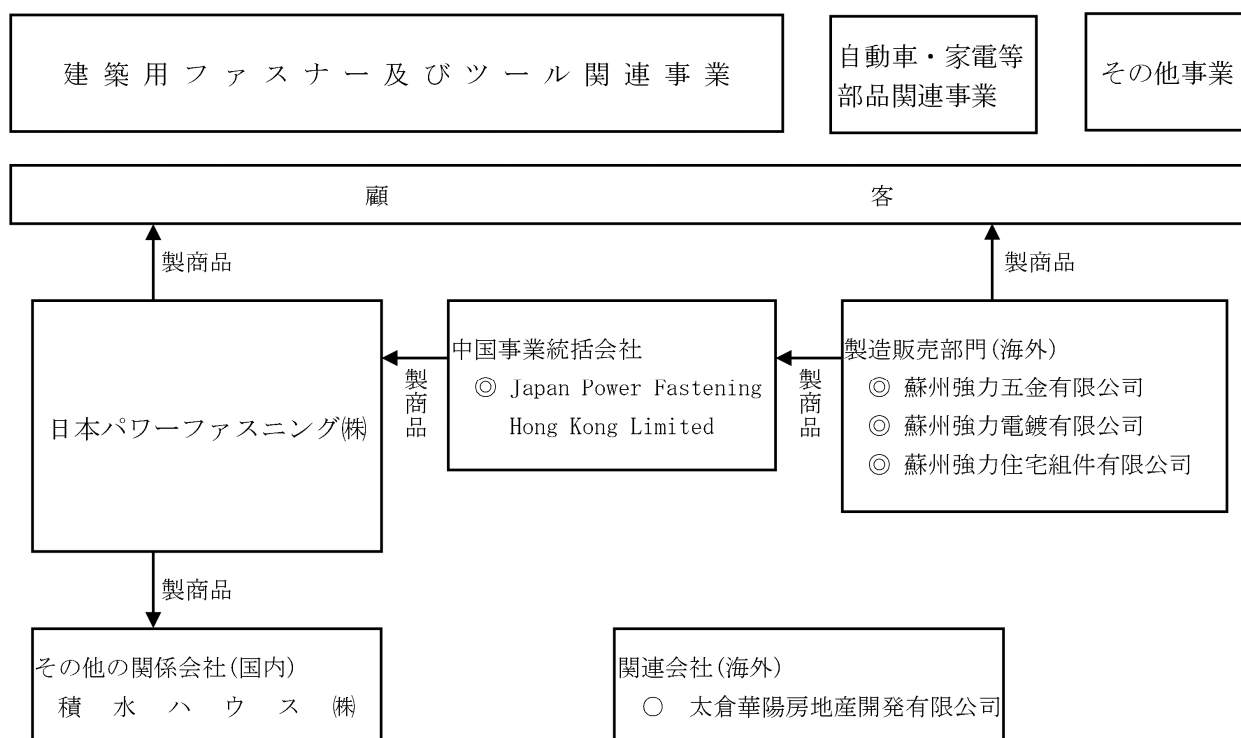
建築用ファスナー及びツール関連事業

自動車・家電等部品関連事業

その他事業

顧客

製商品

製商品

日本パワーファスニング㈱

製商品

中国事業統括会社
◎ Japan Power Fastening Hong Kong Limited

製商品

製造販売部門(海外)
◎ 蘇州強力五金有限公司
◎ 蘇州強力電鍍有限公司
◎ 蘇州強力住宅組件有限公司

製商品

その他の関係会社(国内)
積水ハウス㈱

関連会社(海外)
○ 太倉華陽房地産開発有限公司